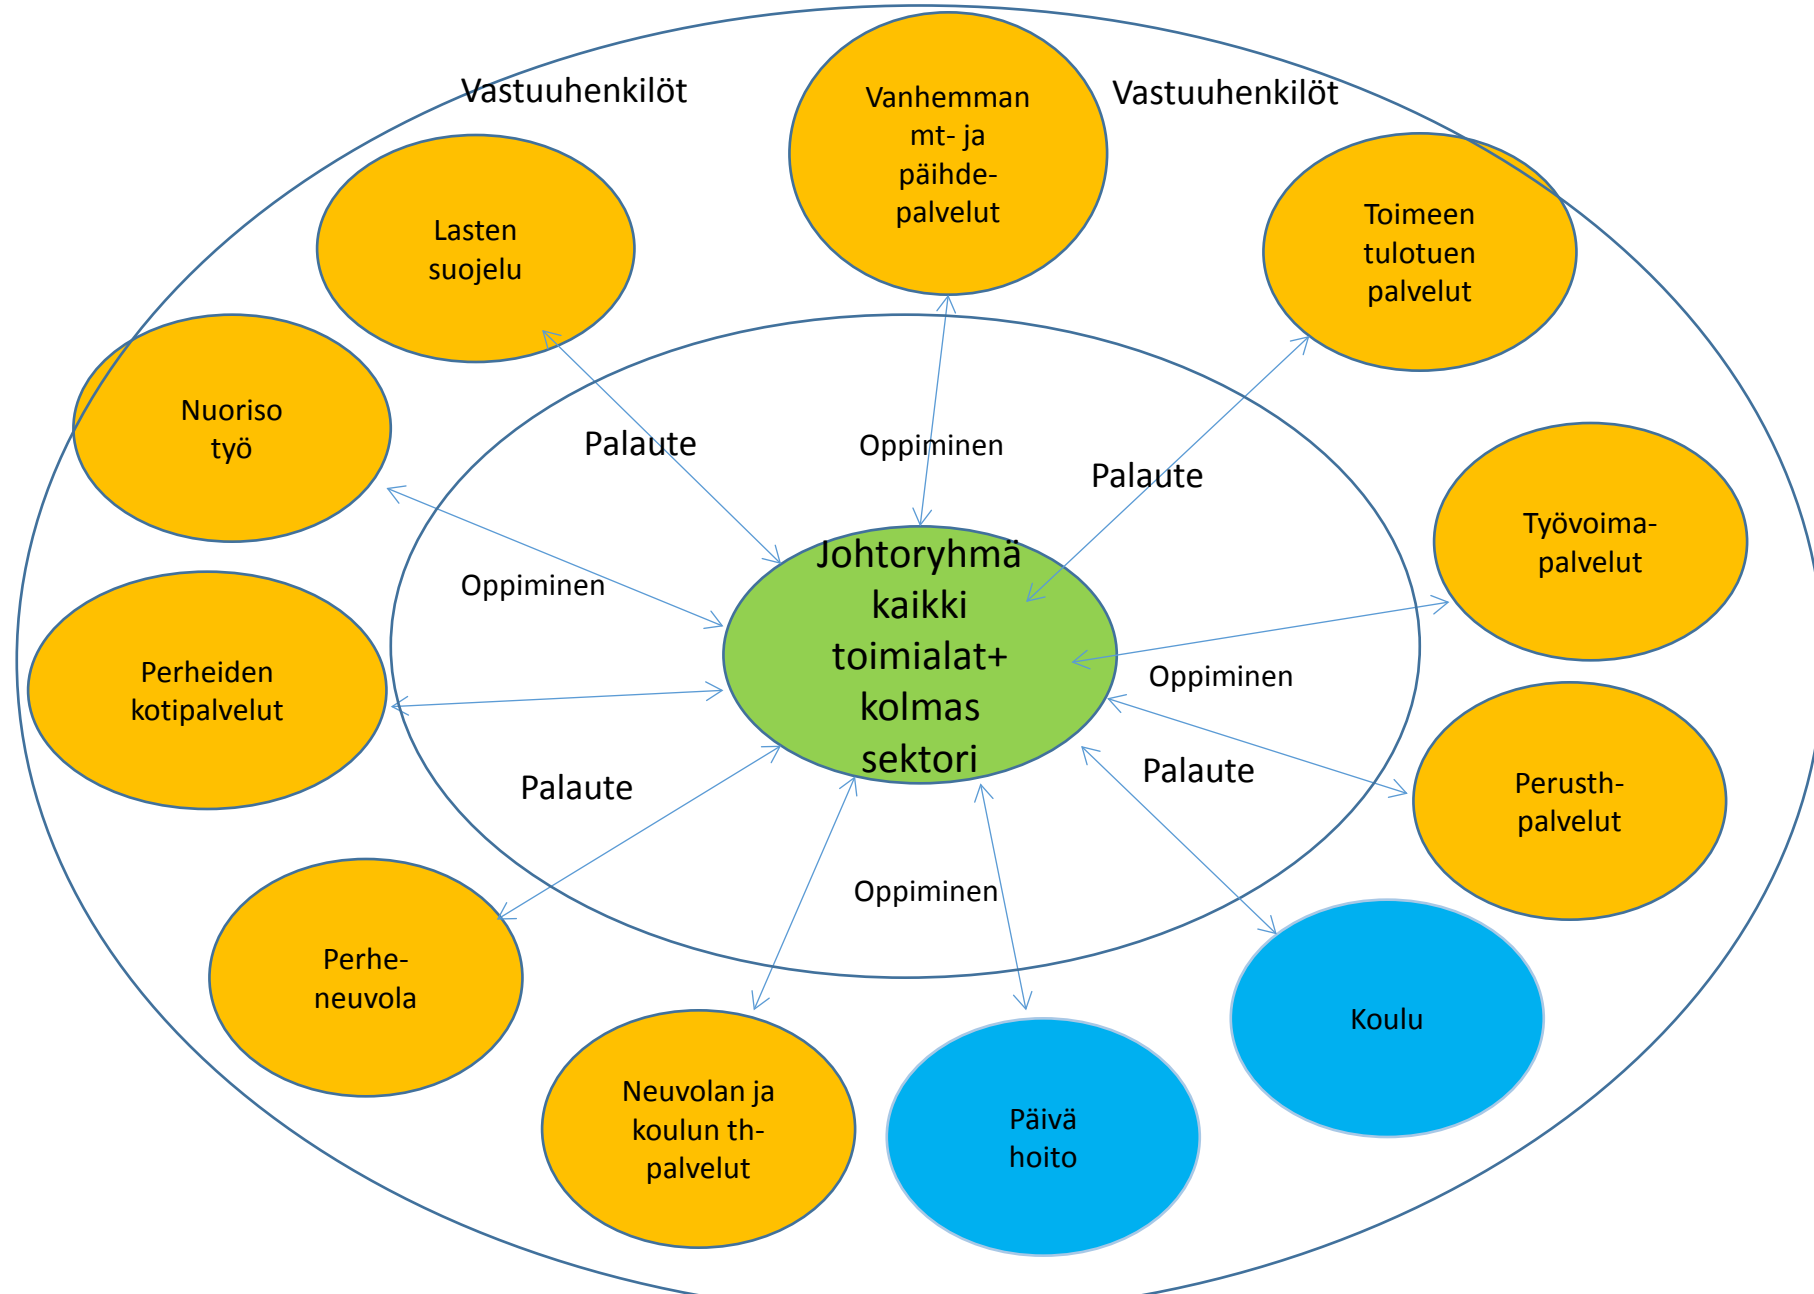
Vastuuhenkilöt

Vanhemman mt- ja päihde-palvelut

Vastuuhenkilöt

Lasten suojelu

Toimeen tulotuen palvelut

Nuoriso työ

Palaute

Oppiminen

Palaute

Työvoima-palvelut

Oppiminen

Johtoryhmä kaikki toimialat+ kolmas sektori

Perheiden kotipalvelut

Oppiminen

Palaute

Palaute

Perusth-palvelut

Oppiminen

Perhe-neuvola

Koulu

Neuvolan ja koulun th-palvelut

Päivä hoito